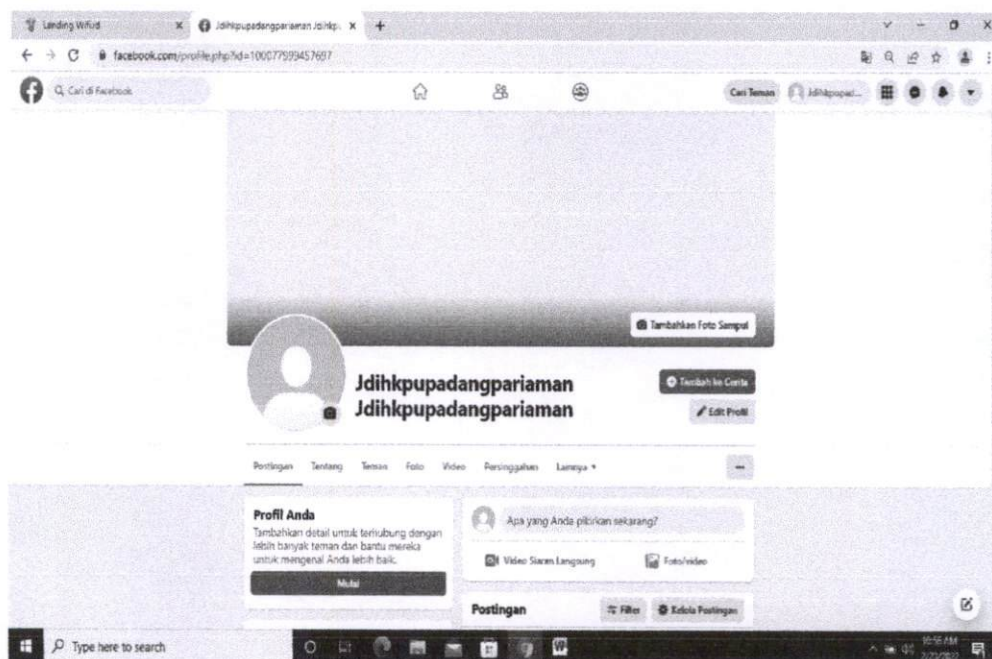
Landing Wifud × Jdihkpupadangpariaman Jdihkp × +

facebook.com/profile.php?id=100077599457697

Cari di Facebook

Cari Teman Jdihkpupad...

Tambahkan Foto Sampul

Jdihkpupadangpariaman Jdihkpupadangpariaman

Tambah ke Cerita

Edit Profil

Postingan Tentang Teman Foto Video Persinggahan Lainnya

Profil Anda

Tambahkan detail untuk terhubung dengan lebih banyak teman dan bantu mereka untuk mengenal Anda lebih baik.

Mulai

Apa yang Anda pikirkan sekarang?

Video Siaran Langsung

Foto/video

Postingan

Filter

Kelola Postingan

Type here to search

10:56 AM
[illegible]